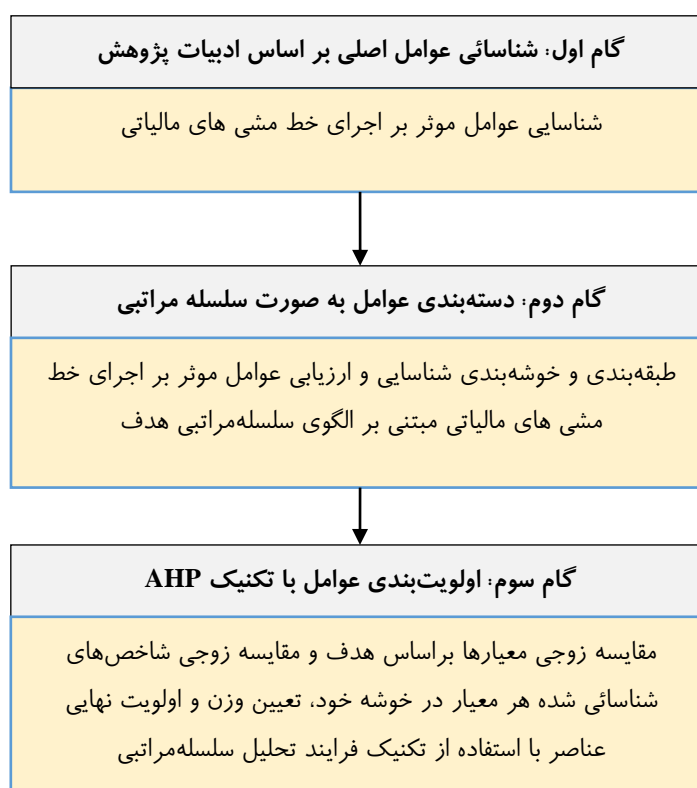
گام اول: شناسائی عوامل اصلی بر اساس ادبیات پژوهش

شناسایی عوامل موثر بر اجرای خط مشی های مالیاتی

گام دوم: دسته‌بندی عوامل به صورت سلسله مراتبی

طبقه‌بندی و خوشه‌بندی شناسایی و ارزیابی عوامل موثر بر اجرای خط مشی های مالیاتی مبتنی بر الگوی سلسله‌مراتبی هدف

گام سوم: اولویت‌بندی عوامل با تکنیک AHP

مقایسه زوجی معیارها براساس هدف و مقایسه زوجی شاخص‌های شناسائی شده هر معیار در خوشه خود، تعیین وزن و اولویت نهایی عناصر با استفاده از تکنیک فرایند تحلیل سلسله‌مراتبی